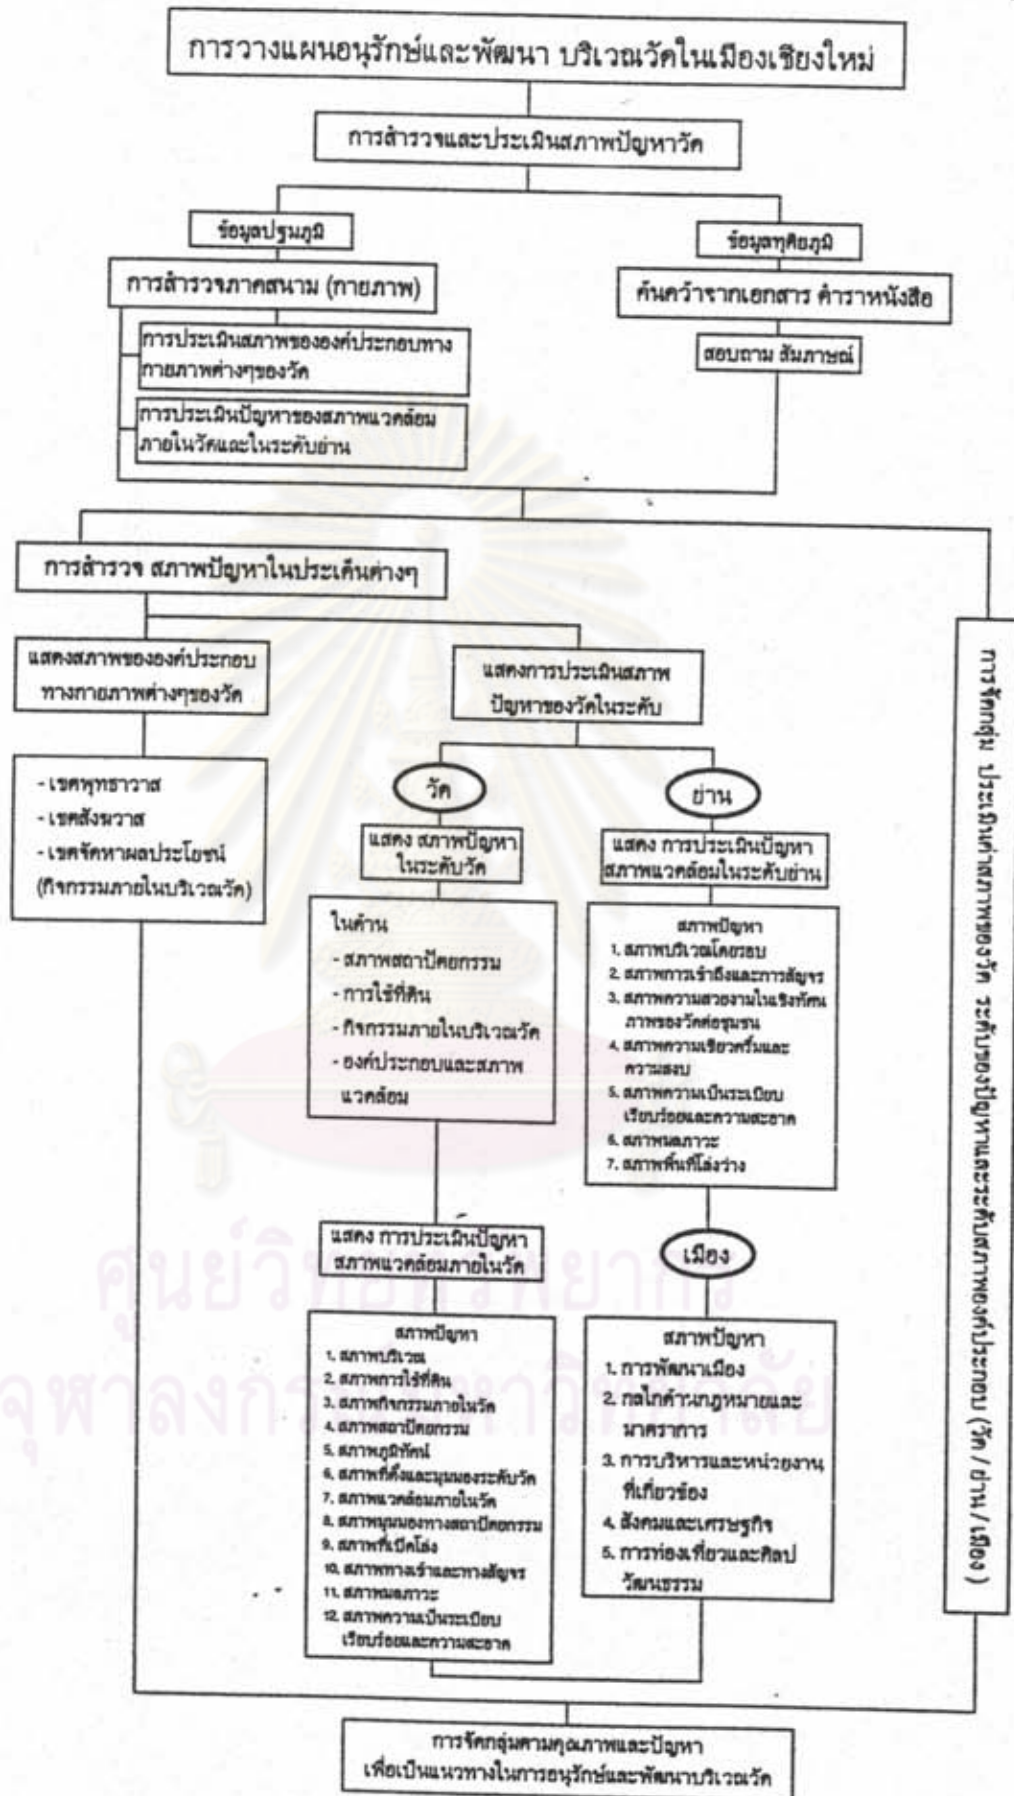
การวางแผนอนุรักษ์และพัฒนา บริเวณวัดในเมืองเชียงใหม่

การสำรวจและประเมินสภาพปัญหาวัด

ข้อมูลปฐมภูมิ

การสำรวจภาคสนาม (กายภาพ)

การประเมินสภาพขององค์ประกอบทางกายภาพต่างๆของวัด

การประเมินปัญหาของสภาพแวดล้อมภายในวัดและในระดับย่าน

ข้อมูลทุติยภูมิ

ค้นคว้าจากเอกสาร ตำราหนังสือ

สอบถาม สัมภาษณ์

การสำรวจ สภาพปัญหาในประเด็นต่างๆ

แสดงสภาพขององค์ประกอบทางกายภาพต่างๆของวัด

- เขตพุทธาวาส
- เขตสังฆวาส
- เขตจัดหาผลประโยชน์ (กิจกรรมภายในบริเวณวัด)

แสดงการประเมินสภาพปัญหาของวัดในระดับ

วัด

แสดง สภาพปัญหาในระดับวัด

ในด้าน
- สภาพสถาปัตยกรรม
- การใช้ที่ดิน
- กิจกรรมภายในบริเวณวัด
- องค์ประกอบและสภาพแวดล้อม

แสดง การประเมินปัญหาสภาพแวดล้อมภายในวัด

สภาพปัญหา
1. สภาพบริเวณ
2. สภาพการใช้ที่ดิน
3. สภาพกิจกรรมภายในวัด
4. สภาพสถาปัตยกรรม
5. สภาพภูมิทัศน์
6. สภาพที่ตั้งและมุมมองระดับวัด
7. สภาพแวดล้อมภายในวัด
8. สภาพมุมมองทางสถาปัตยกรรม
9. สภาพที่เปิดโล่ง
10. สภาพทางเข้าและทางสัญจร
11. สภาพมลภาวะ
12. สภาพความเป็นระเบียบเรียบร้อยและความสะอาด

ย่าน

แสดง การประเมินปัญหาสภาพแวดล้อมในระดับย่าน

สภาพปัญหา
1. สภาพบริเวณโดยรอบ
2. สภาพการเข้าถึงและการสัญจร
3. สภาพความสวยงามในเชิงทัศนภาพของวัดต่อชุมชน
4. สภาพความเขียวครึ้มและความสงบ
5. สภาพความเป็นระเบียบเรียบร้อยและความสะอาด
6. สภาพมลภาวะ
7. สภาพพื้นที่โล่งว่าง

เมือง

สภาพปัญหา
1. การพัฒนาเมือง
2. กลไกด้านกฎหมายและมาตรการ
3. การบริหารและหน่วยงานที่เกี่ยวข้อง
4. สังคมและเศรษฐกิจ
5. การท่องเที่ยวและศิลปวัฒนธรรม

การจัดกลุ่ม ประเมินค่าสภาพของวัด ระดับของปัญหาและระดับสภาพองค์ประกอบ (วัด / ย่าน / เมือง)

การจัดกลุ่มตามคุณภาพและปัญหาเพื่อเป็นแนวทางในการอนุรักษ์และพัฒนาบริเวณวัด

ศูนย์วิทยทรัพยากร จุฬาลงกรณ์มหาวิทยาลัย